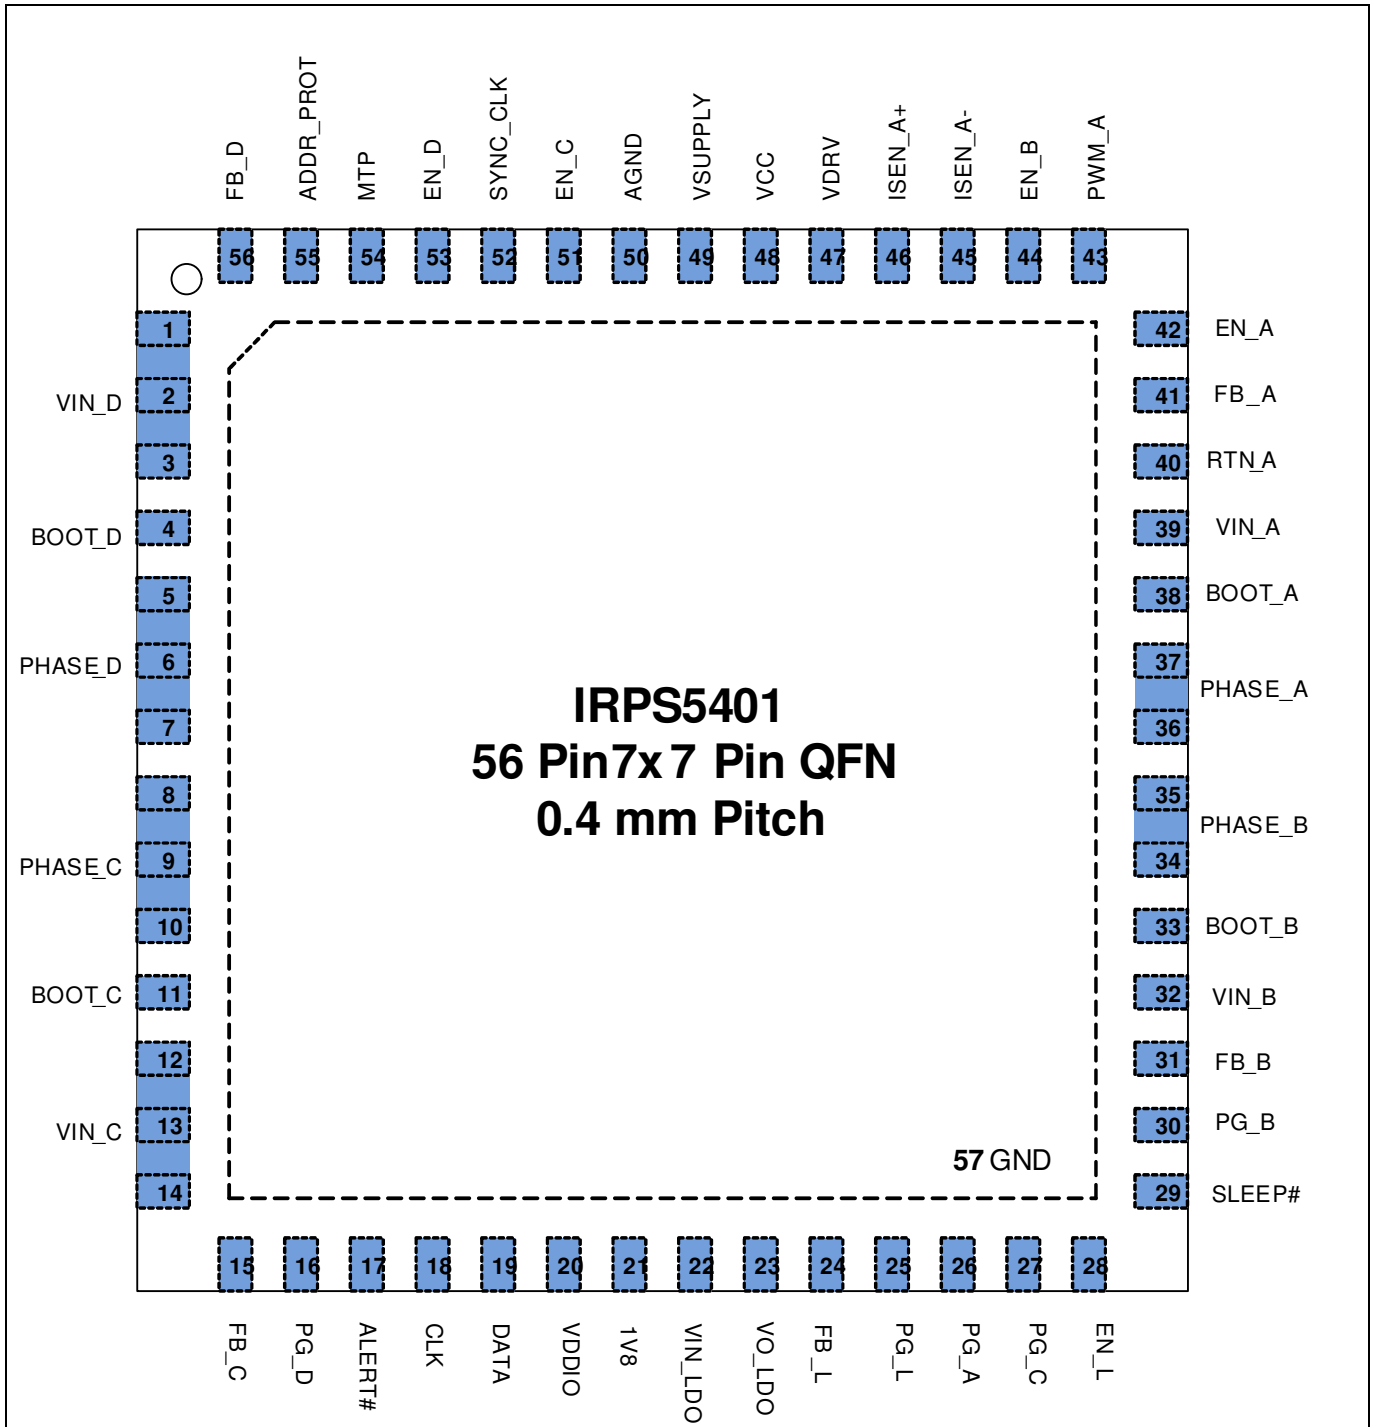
FB_D
ADDR_PROT
MTP
EN_D
SYNC_CLK
EN_C
AGND
VSUPPLY
VCC
VDRV
ISEN_A+
ISEN_A-
EN_B
PWM_A

56 55 54 53 52 51 50 49 48 47 46 45 44 43

1
VIN_D 2
3
BOOT_D 4
5
PHASE_D 6
7
8
PHASE_C 9
10
BOOT_C 11
12
VIN_C 13
14

42 EN_A
41 FB_A
40 RTN_A
39 VIN_A
38 BOOT_A
37
PHASE_A
36
35
PHASE_B
34
33 BOOT_B
32 VIN_B
31 FB_B
30 PG_B
29 SLEEP#

IRPS5401
56 Pin 7x 7 Pin QFN
0.4 mm Pitch

57 GND

15 16 17 18 19 20 21 22 23 24 25 26 27 28

FB_C
PG_D
ALERT#
CLK
DATA
VDDIO
1V8
VIN_LDO
VO_LDO
FB_L
PG_L
PG_A
PG_C
EN_L